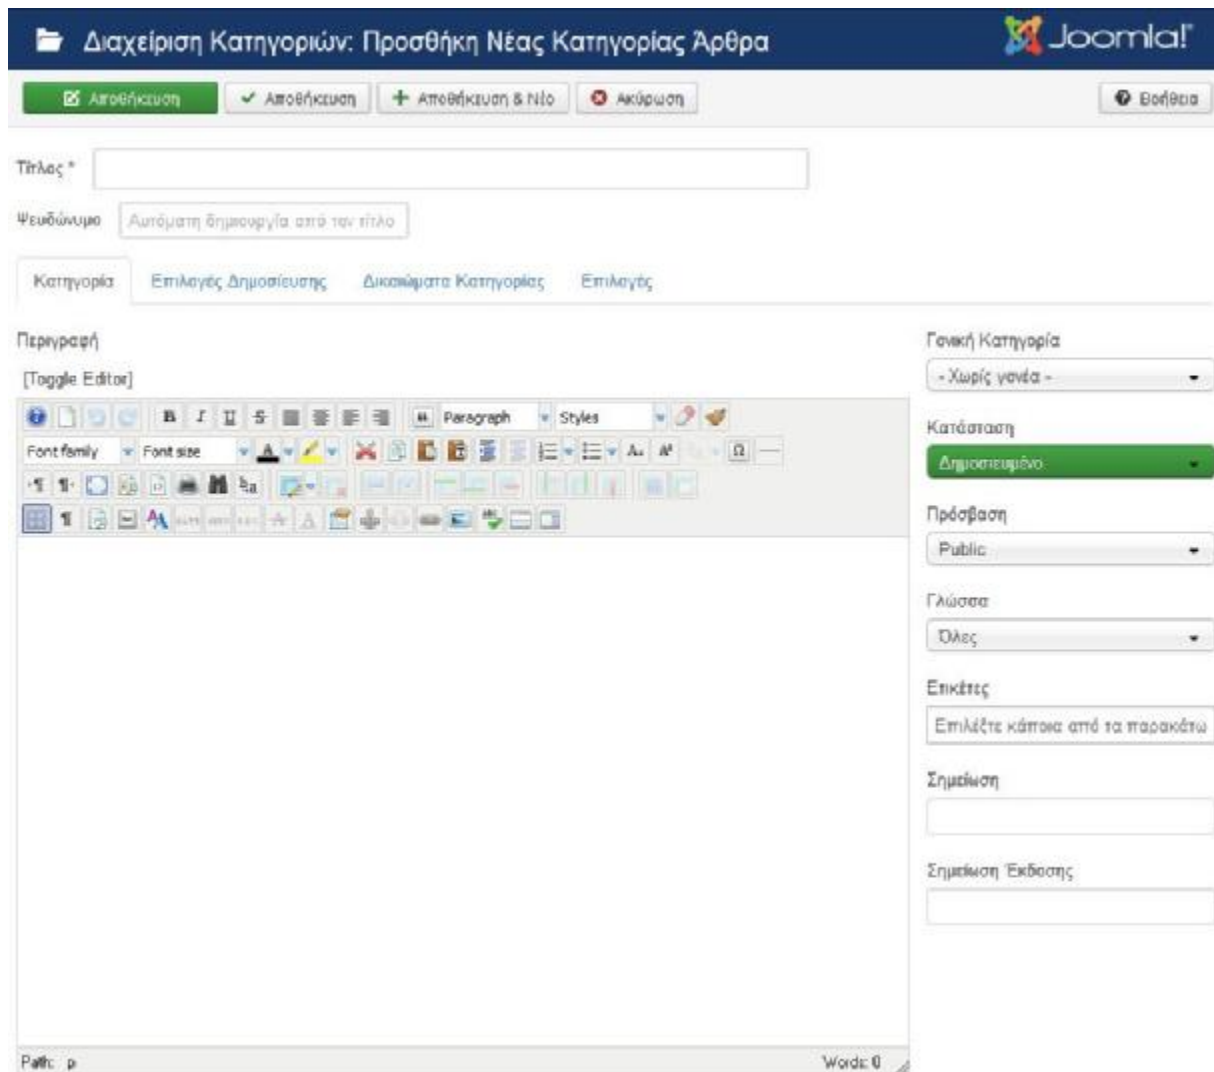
Διαχείριση Κατηγοριών: Προσθήκη Νέας Κατηγορίας Άρθρα

Joomla!

Αποθήκευση
Αποθήκευση
Αποθήκευση & Νέο
Ακύρωση
Βοήθεια

Τίτλος *
Ψευδώνυμο
Αυτόματη δημιουργία από τον τίτλο

Κατηγορία
Επιλογές Δημοσίευσης
Δικαιώματα Κατηγορίας
Επιλογές

Περιγραφή
[Toggle Editor]

Paragraph
Styles
Font family
Font size

Path: p
Words: 0

Γονική Κατηγορία
- Χωρίς γονέα -
Κατάσταση
Δημοσιευμένο
Πρόσβαση
Public
Γλώσσα
Όλες
Ετικέτες
Επιλέξτε κάποια από τα παρακάτω
Σημείωση
Σημείωση Έκδοσης